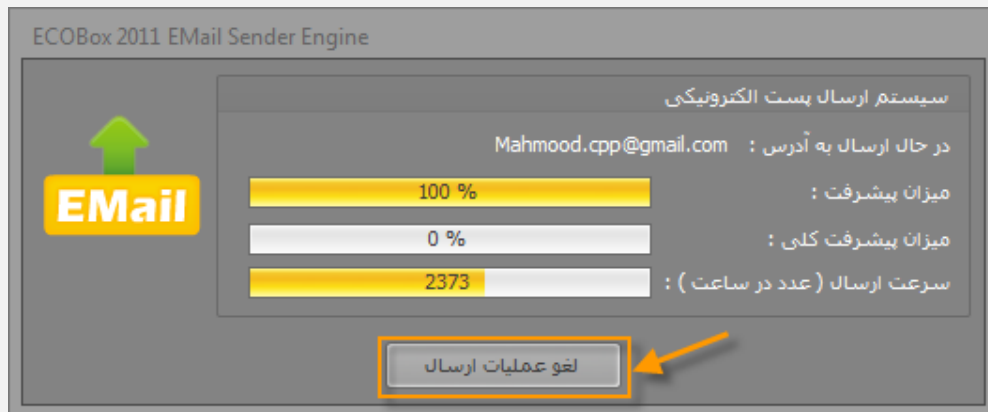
ECOBox 2011 EMail Sender Engine

EMail

سیستم ارسال پست الکترونیکی

در حال ارسال به آدرس : Mahmood.cpp@gmail.com

میزان پیشرفت : 100 %

میزان پیشرفت کلی : 0 %

سرعت ارسال ( عدد در ساعت ) : 2373

لغو عملیات ارسال